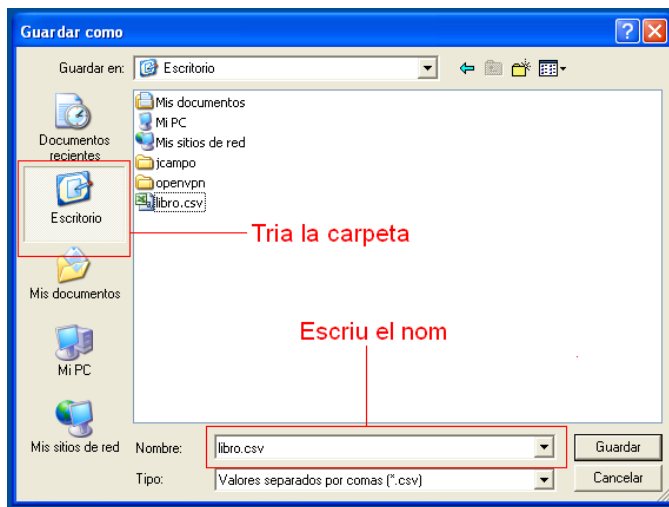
Guardar como

Guardar en: Escritorio

Documentos recientes

Escritorio

Mis documentos

Mi PC

Mis sitios de red

Mis documentos
Mi PC
Mis sitios de red
jcampo
openvpn
libro.csv

Tria la carpeta

Escriu el nom

Nombre: libro.csv

Tipo: Valores separados por comas (*.csv)

Guardar

Cancelar